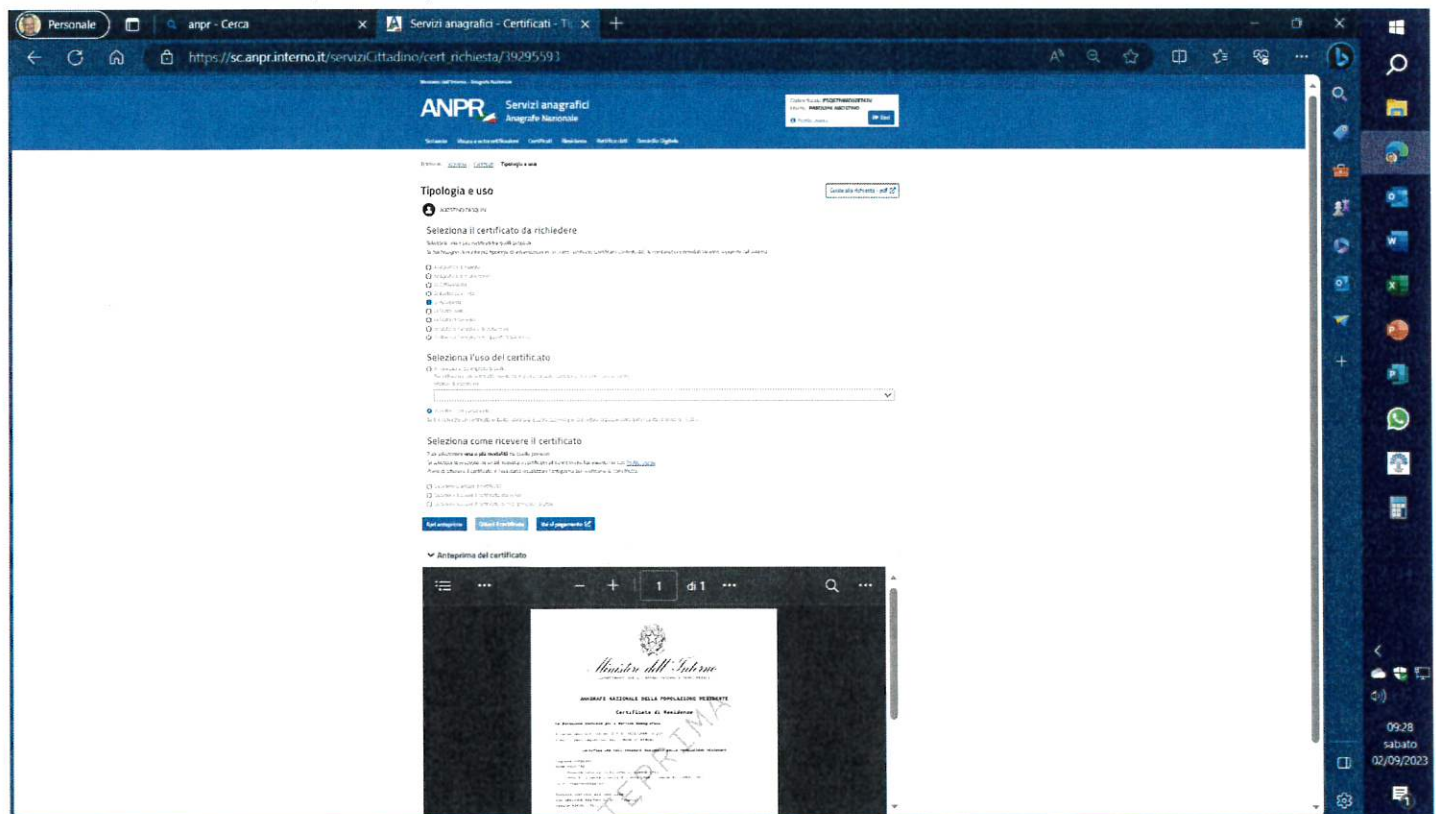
Personale
anpr - Cerca
Servizi anagrafici - Certificati - Ti
https://sc.anpr.interno.it/serviziCittadino/cert_richiesta/39295593

ANPR Servizi anagrafici
Anagrafe Nazionale

Tipologia e uso
Guida alla richiesta - pdf

Seleziona il certificato da richiedere

Seleziona l'uso del certificato

Seleziona come ricevere il certificato

Anteprima del certificato

1 di 1

Ministero dell'Interno

ANAGRAFE NAZIONALE DELLA POPOLAZIONE RESIDENTE

Certificato di Residenza

ANTEPRIMA

09:28
sabato
02/09/2023